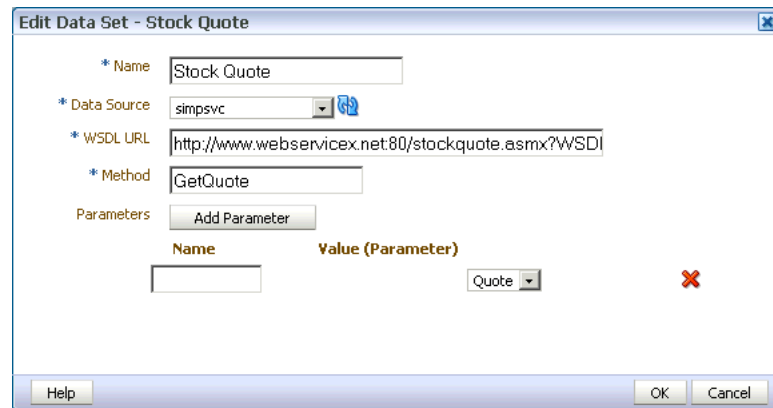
Edit Data Set - Stock Quote

* Name Stock Quote

* Data Source simpsvc

* WSDL URL http://www.webservicex.net:80/stockquote.asmx?WSDI

* Method GetQuote

Parameters Add Parameter

| Name | Value (Parameter) |
|---|---|
| | Quote |

Help

OK Cancel